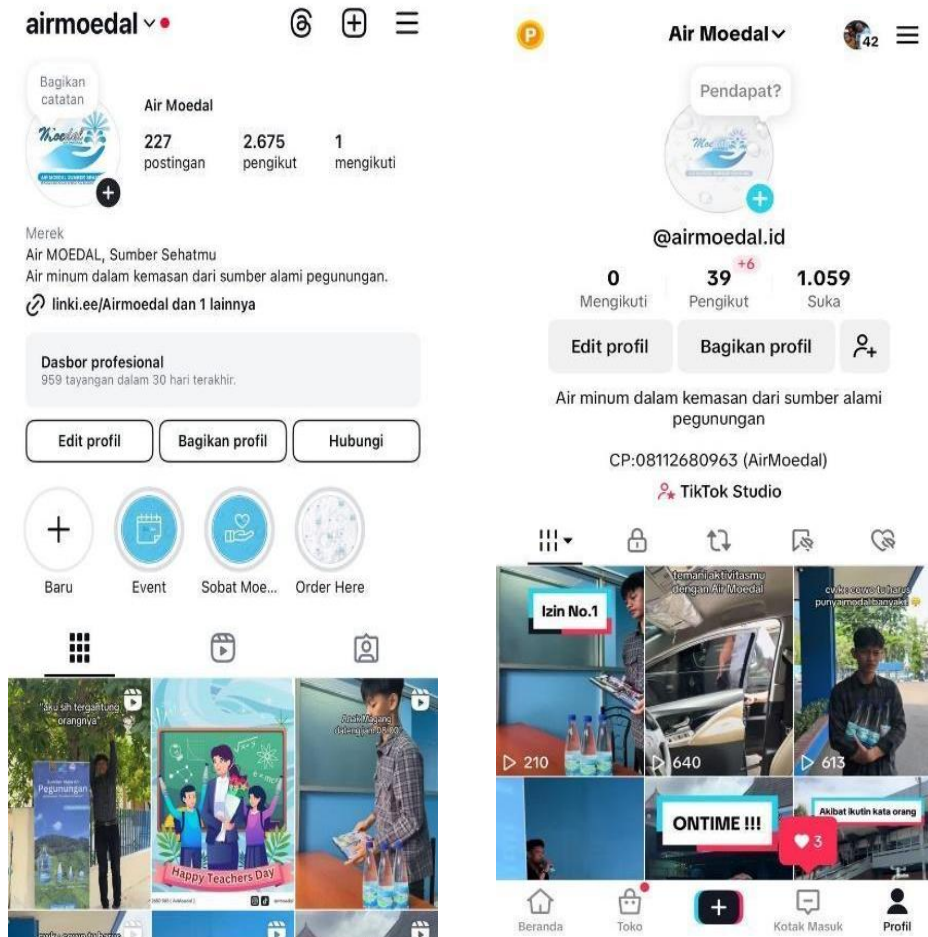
airmoedal

Bagikan catatan

Air Moedal

227 postingan
2.675 pengikut
1 mengikuti

Merek
Air MOEDAL, Sumber Sehatmu
Air minum dalam kemasan dari sumber alami pegunungan.
linki.ee/Airmoedal dan 1 lainnya

Dasbor profesional
959 tayangan dalam 30 hari terakhir.

Edit profil
Bagikan profil
Hubungi

Baru
Event
Sobat Moe...
Order Here

"aku sih tergantung orangnya"
Pegunungan
Anak Magang datang jam 08.00
Happy Teachers Day

Air Moedal

Pendapat?

@airmoedal.id

0 Mengikuti
39 +6 Pengikut
1.059 Suka

Edit profil
Bagikan profil

Air minum dalam kemasan dari sumber alami pegunungan

CP:08112680963 (AirMoedal)

TikTok Studio

Izin No.1
temani aktivitasmu dengan Air Moedal
cv ko cowo tu harus punya airmoedal banyak
210
640
613
ONTIME !!!
Akibat ikutin kata orang
3

Beranda
Toko
Kotak Masuk
Profil